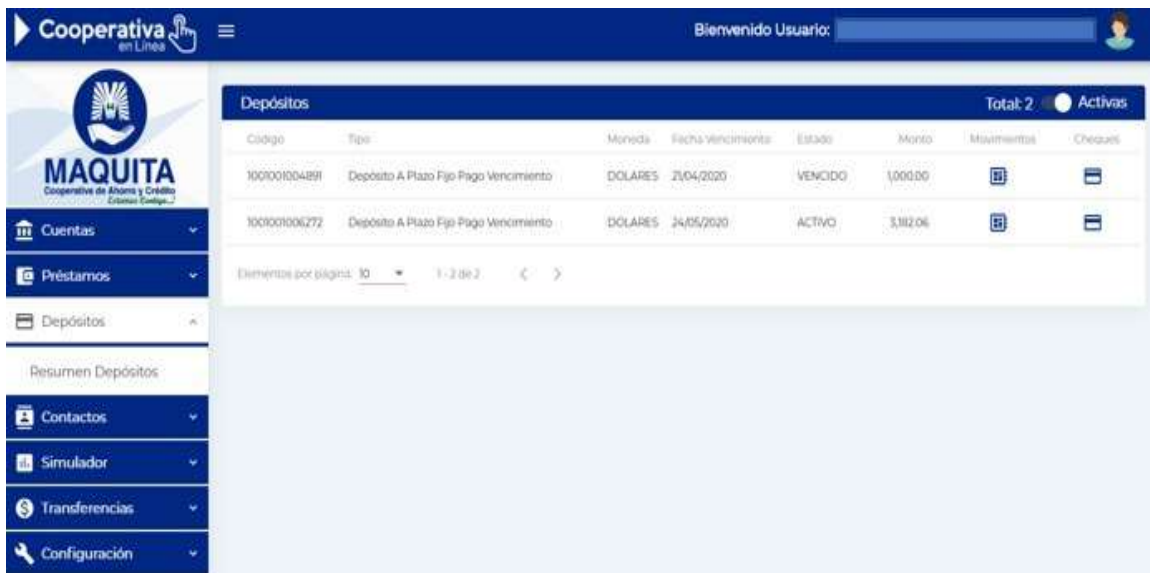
Cooperativa en Línea

Bienvenido Usuario:

MAQUITA
Cooperativa de Ahorro y Crédito
Estamos Contigo...!

Cuentas
Préstamos
Depósitos
Resumen Depósitos
Contactos
Simulador
Transferencias
Configuración

Depósitos
Total: 2 Activas

| Codigo | Tipo | Moneda | Fecha Vencimiento | Estado | Monto | Movimientos | Cheques |
|---|---|---|---|---|---|---|---|
| 1001001004891 | Deposito A Plazo Fijo Pago Vencimiento | DOLARES | 21/04/2020 | VENCIDO | 1,000.00 | | |
| 1001001006272 | Deposito A Plazo Fijo Pago Vencimiento | DOLARES | 24/05/2020 | ACTIVO | 3,182.06 | | |

Elementos por página: 10
1 - 2 de 2